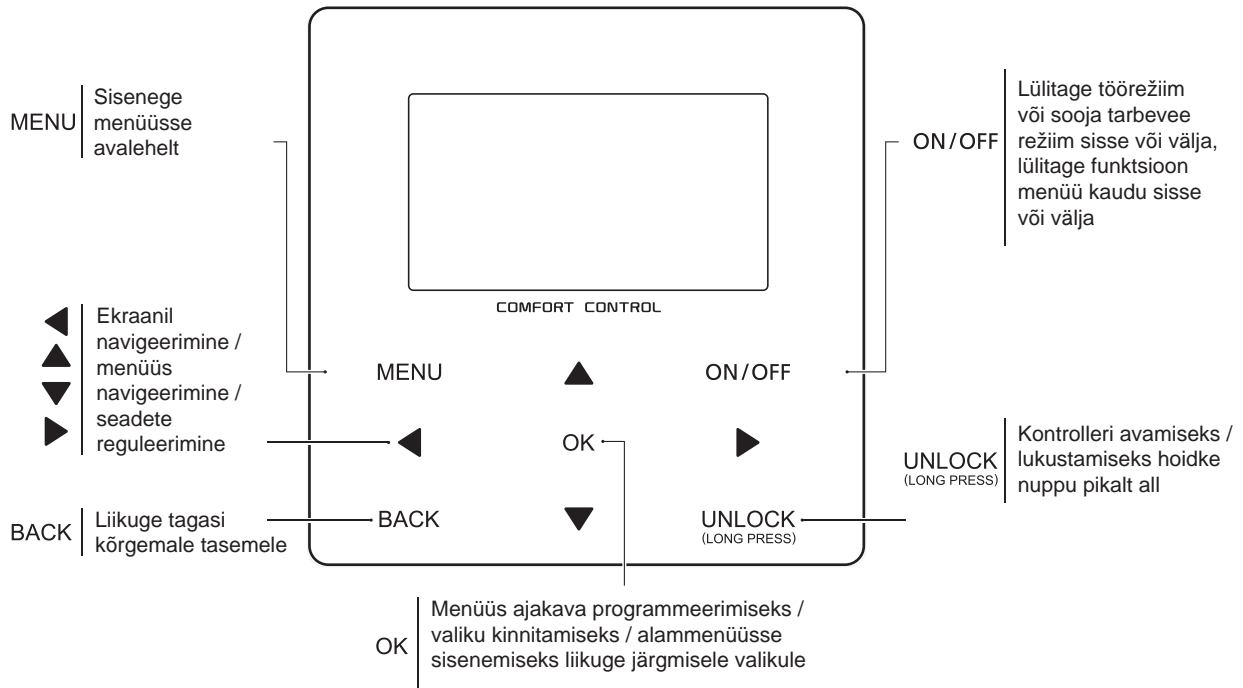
MENU
Sisenege menüüsse avalehelt

ON/OFF
Lülitage töörežiim või sooja tarbevee režiim sisse või välja, lülitage funktsioon menüü kaudu sisse või välja

COMFORT CONTROL

◀ ▲ ▼ ▶
Ekraanil navigeerimine / menüüs navigeerimine / seadete reguleerimine

MENU
▲
ON/OFF

◀
OK
▶

UNLOCK (LONG PRESS)
Kontrolleri avamiseks / lukustamiseks hoidke nuppu pikalt all

BACK
Liikuge tagasi kõrgemale tasemele

BACK
▼
UNLOCK (LONG PRESS)

OK
Menüüs ajakava programmeerimiseks / valiku kinnitamiseks / alammenüüsse sisenemiseks liikuge järgmisele valikule